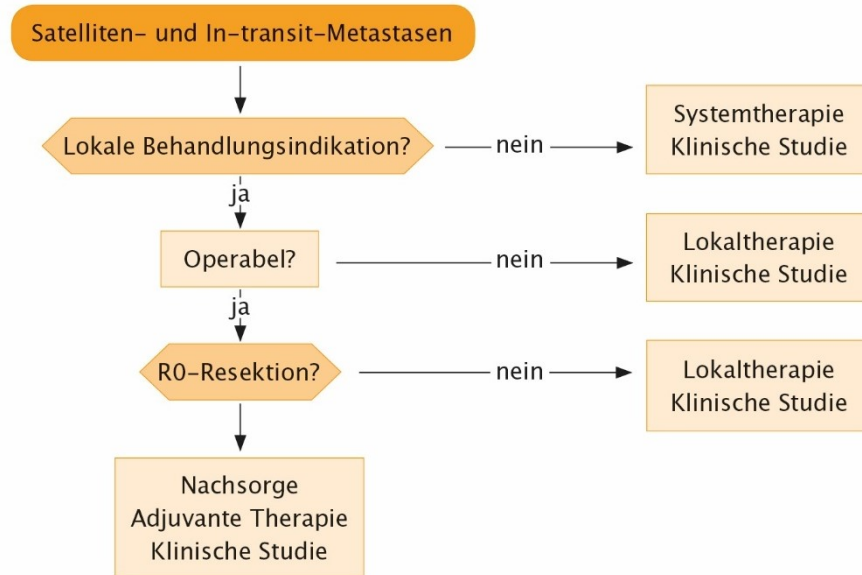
Satelliten- und In-transit-Metastasen

Lokale Behandlungsindikation?

nein

Systemtherapie
Klinische Studie

ja

Operabel?

nein

Lokaltherapie
Klinische Studie

ja

R0-Resektion?

nein

Lokaltherapie
Klinische Studie

Nachsorge
Adjuvante Therapie
Klinische Studie